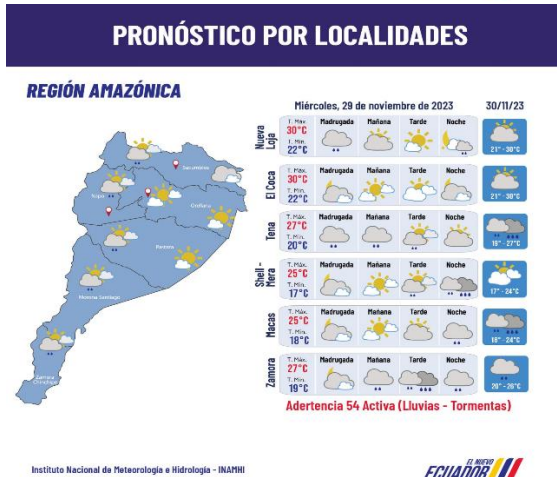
PRONÓSTICO POR LOCALIDADES

REGIÓN AMAZÓNICA

Sucumbíos
Napo
Orellana
Pastaza
Morona Santiago
Zamora Chinchipe

Miércoles, 29 de noviembre de 2023

30/11/23

| | | Madrugada | Mañana | Tarde | Noche | |
|---|---|---|---|---|---|---|
| Nueva Loja | T. Máx. 30°C T. Mín. 22°C | Madrugada | Mañana | Tarde | Noche | 21° - 30°C |
| El Coca | T. Máx. 30°C T. Mín. 22°C | Madrugada | Mañana | Tarde | Noche | 21° - 30°C |
| Tena | T. Máx. 27°C T. Mín. 20°C | Madrugada | Mañana | Tarde | Noche | 18° - 27°C |
| Shell - Mera | T. Máx. 25°C T. Mín. 17°C | Madrugada | Mañana | Tarde | Noche | 17° - 24°C |
| Macas | T. Máx. 25°C T. Mín. 18°C | Madrugada | Mañana | Tarde | Noche | 18° - 24°C |
| Zamora | T. Máx. 27°C T. Mín. 19°C | Madrugada | Mañana | Tarde | Noche | 20° - 26°C |

Adertencia 54 Activa (Lluvias - Tormentas)

Instituto Nacional de Meteorología e Hidrología - INAMHI

EL NUEVO ECUADOR